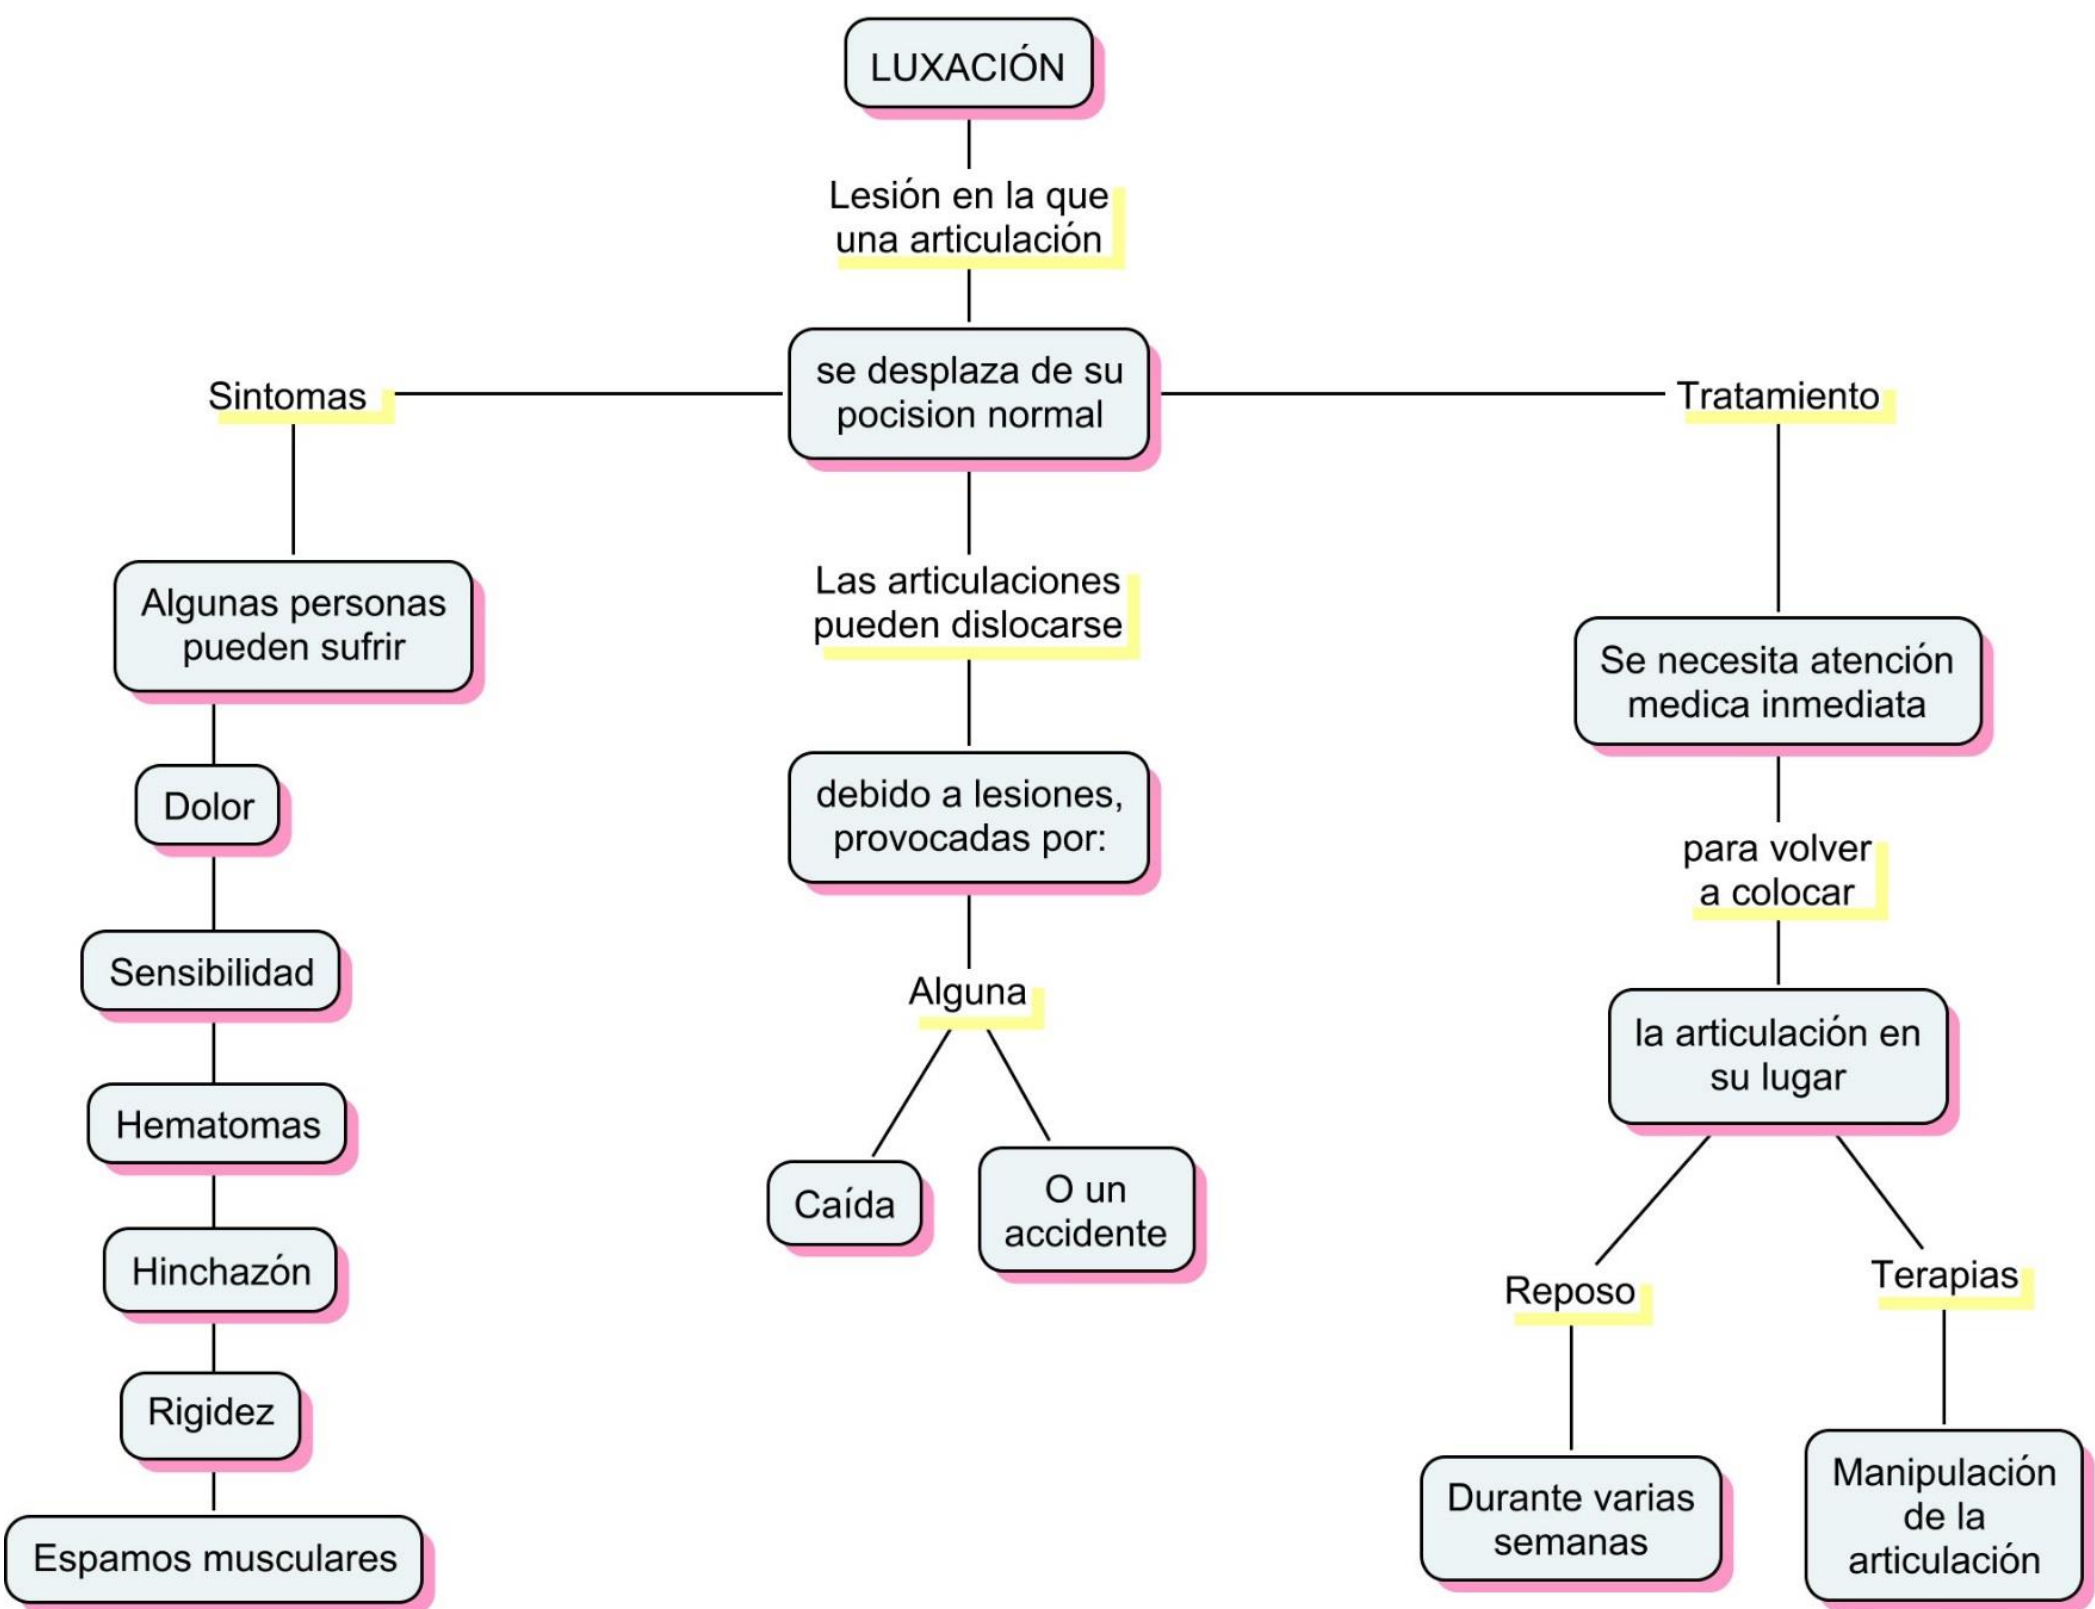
LUXACIÓN

Lesión en la que una articulación

se desplaza de su pocision normal

Sintomas

Algunas personas pueden sufrir

Dolor

Sensibilidad

Hematomas

Hinchazón

Rigidez

Espamos musculares

Las articulaciones pueden dislocarse

debido a lesiones, provocadas por:

Alguna

Caída

O un accidente

Tratamiento

Se necesita atención medica inmediata

para volver a colocar

la articulación en su lugar

Reposo

Durante varias semanas

Terapias

Manipulación de la articulación